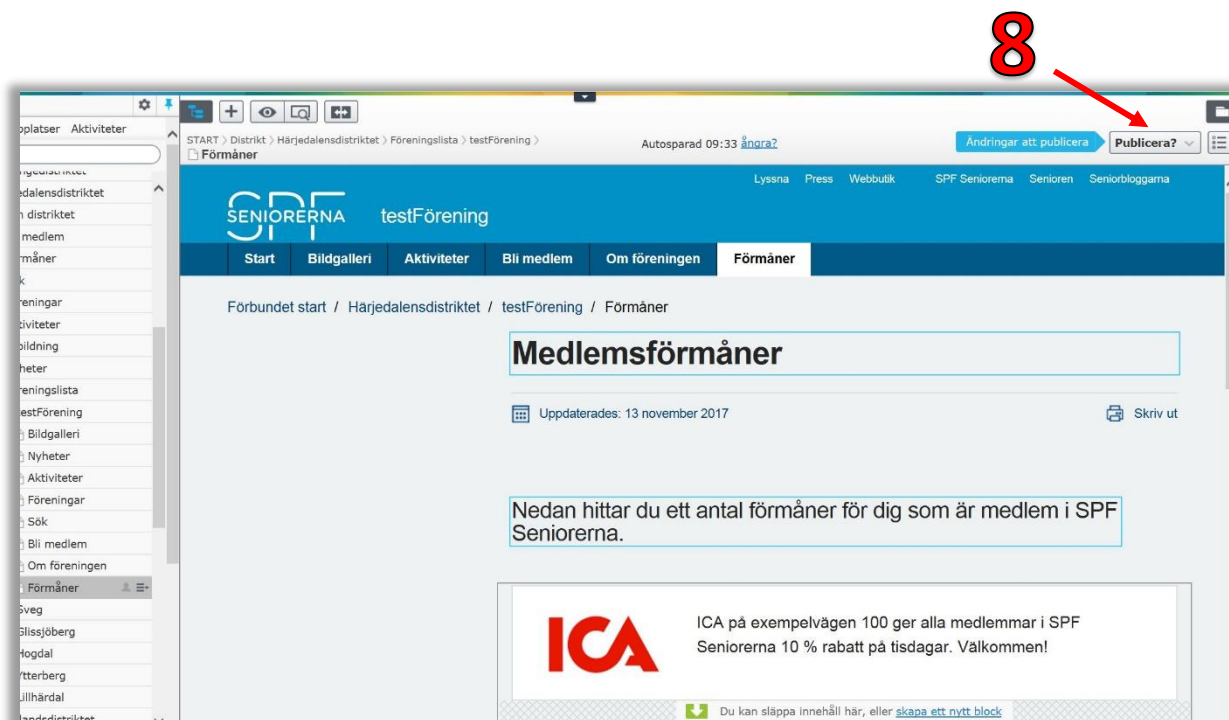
8

oplatser Aktiviteter

ngedistriktet
edalensdistriktet
n distriktet
medlem
rmåner
k
reningar
tiviteter
bildning
heter
reningslista
estFörening
Bildgalleri
Nyheter
Aktiviteter
Föreningar
Sök
Bli medlem
Om föreningen
Förmåner
Sveg
Glissjöberg
Hogdal
Ytterberg
Lillhärdal
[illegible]landsdistriktet

START > Distrikt > Härjedalensdistriktet > Föreningslista > testFörening >
Förmåner

Autosparad 09:33 ångra?

Ändringar att publicera

Publicera?

Lyssna Press Webbutik SPF Seniorerna Senioren Seniorbloggarna

SPF SENIORERNA testFörening

Start Bildgalleri Aktiviteter Bli medlem Om föreningen Förmåner

Förbundet start / Härjedalensdistriktet / testFörening / Förmåner

Medlemsförmåner

Uppdaterades: 13 november 2017

Skriv ut

Nedan hittar du ett antal förmåner för dig som är medlem i SPF Seniorerna.

ICA

ICA på exempelvägen 100 ger alla medlemmar i SPF Seniorerna 10 % rabatt på tisdagar. Välkommen!

Du kan släppa innehåll här, eller skapa ett nytt block